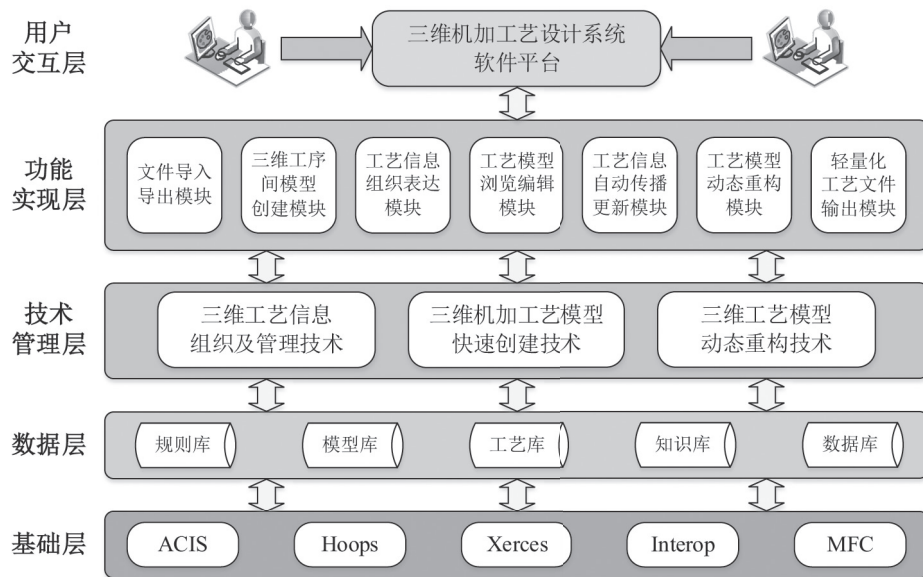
用户交互层

三维机加工艺设计系统软件平台

功能实现层

文件导入导出模块

三维工序间模型创建模块

工艺信息组织表达模块

工艺模型浏览编辑模块

工艺信息自动传播更新模块

工艺模型动态重构模块

轻量化工艺文件输出模块

技术管理层

三维工艺信息组织及管理技术

三维机加工艺模型快速创建技术

三维工艺模型动态重构技术

数据层

规则库

模型库

工艺库

知识库

数据库

基础层

ACIS

Hoops

Xerces

Interop

MFC